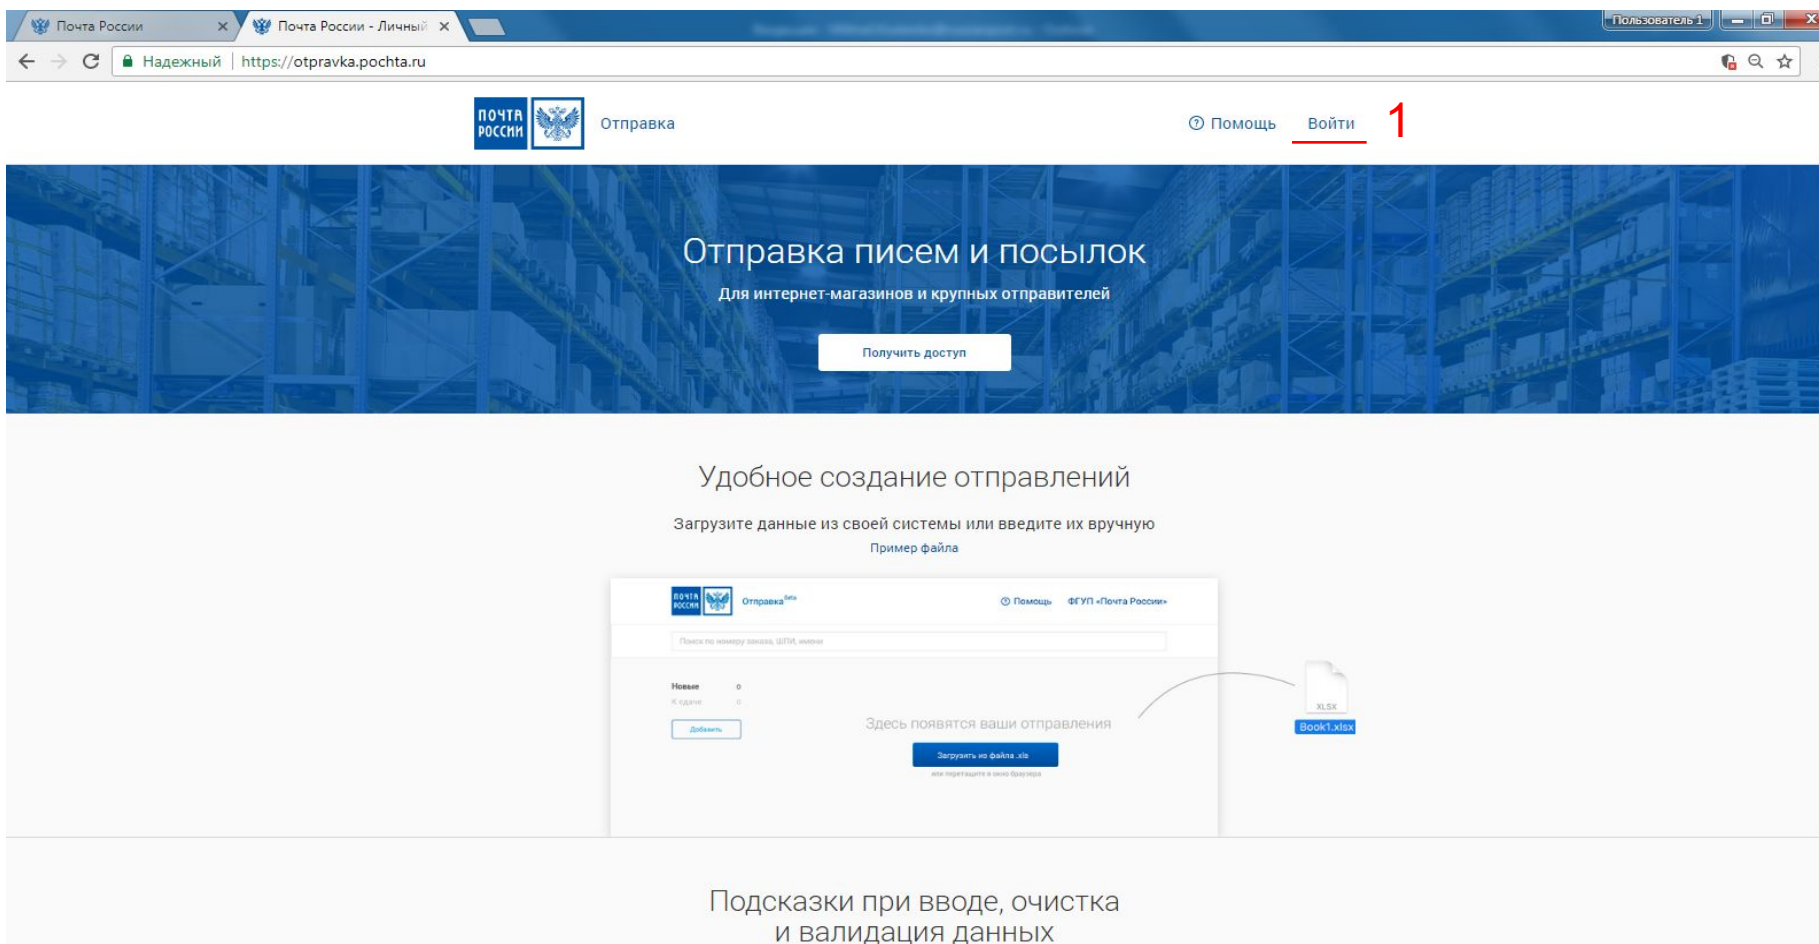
Почта России ×
Почта России - Личный ×
Пользователь 1
← → C Надежный | https://otpravka.pochta.ru

ПОЧТА РОССИИ Отправка
Помощь Войти 1

Отправка писем и посылок
Для интернет-магазинов и крупных отправителей
Получить доступ

Удобное создание отправлений
Загрузите данные из своей системы или введите их вручную
Пример файла

ПОЧТА РОССИИ Отправка$^{beta}$
Помощь ФГУП «Почта России»
Поиск по номеру заказа, ШПИ, имени
Новые 0
К сдаче 0
Добавить
Здесь появятся ваши отправления
Загрузить из файла .xls
или перетащите в окно браузера
XLSX
Book1.xlsx

Подсказки при вводе, очистка и валидация данных